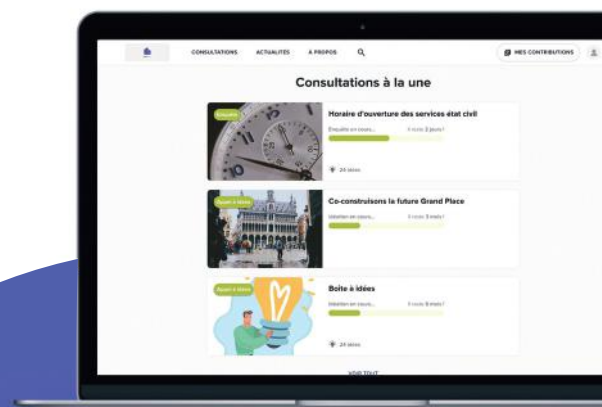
CONSULTATIONS ACTUALITES A PROPOS

MES CONTRIBUTIONS

Consultations à la une

Enquête

Horaire d'ouverture des services état civil

Enquête en cours... Il reste 2 jours !

24 idées

Appel à idées

Co-construisons la future Grand Place

Idéation en cours... Il reste 3 mois !

Appel à idées

Boîte à idées

Idéation en cours... Il reste 9 mois !

24 idées

VOIR TOUT